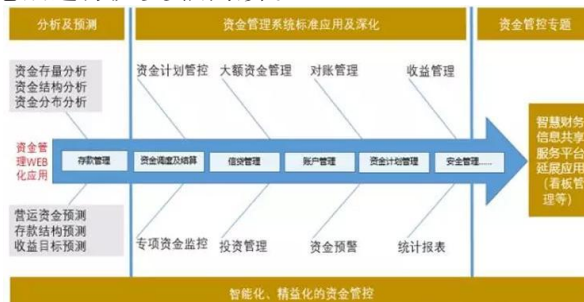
分析及预测

资金管理系统标准应用及深化

资金管控专题

资金存量分析
资金结构分析
资金分布分析

资金计划管控
大额资金管理
对账管理
收益管理

资金管理WEB化应用

存款管理
资金调度及结算
信贷管理
账户管理
资金计划管理
安全管理……

智慧财务信息共享服务平台延展应用（看板管理等）

营运资金预测
存款结构预测
收益目标预测

专项资金监控
投资管理
资金预警
统计报表

智能化、精益化的资金管控